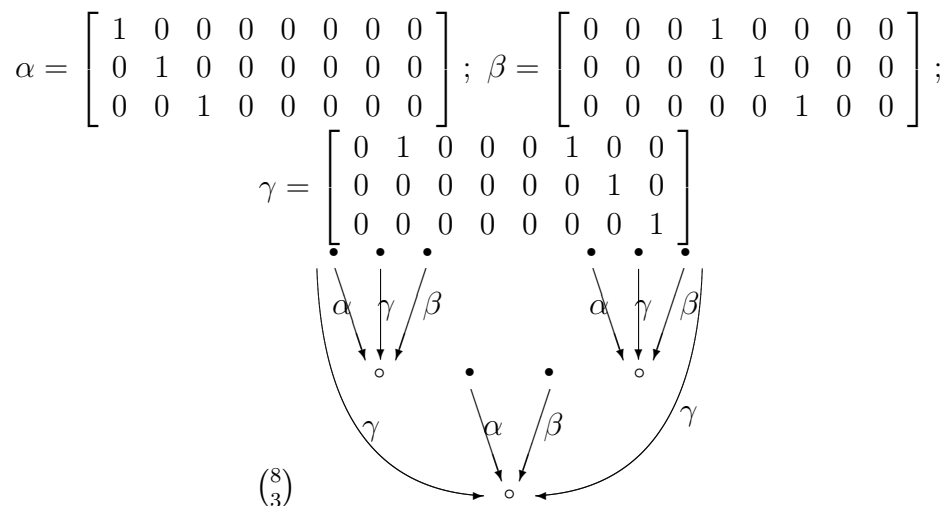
$\alpha = \begin{bmatrix} 1 & 0 & 0 & 0 & 0 & 0 & 0 & 0 \\ 0 & 1 & 0 & 0 & 0 & 0 & 0 & 0 \\ 0 & 0 & 1 & 0 & 0 & 0 & 0 & 0 \end{bmatrix}$; $\beta = \begin{bmatrix} 0 & 0 & 0 & 1 & 0 & 0 & 0 & 0 \\ 0 & 0 & 0 & 0 & 1 & 0 & 0 & 0 \\ 0 & 0 & 0 & 0 & 0 & 1 & 0 & 0 \end{bmatrix}$;

$\gamma = \begin{bmatrix} 0 & 1 & 0 & 0 & 0 & 1 & 0 & 0 \\ 0 & 0 & 0 & 0 & 0 & 0 & 1 & 0 \\ 0 & 0 & 0 & 0 & 0 & 0 & 0 & 1 \end{bmatrix}$

$\alpha$ $\gamma$ $\beta$ $\alpha$ $\gamma$ $\beta$

$\gamma$ $\alpha$ $\beta$ $\gamma$

$\binom{8}{3}$